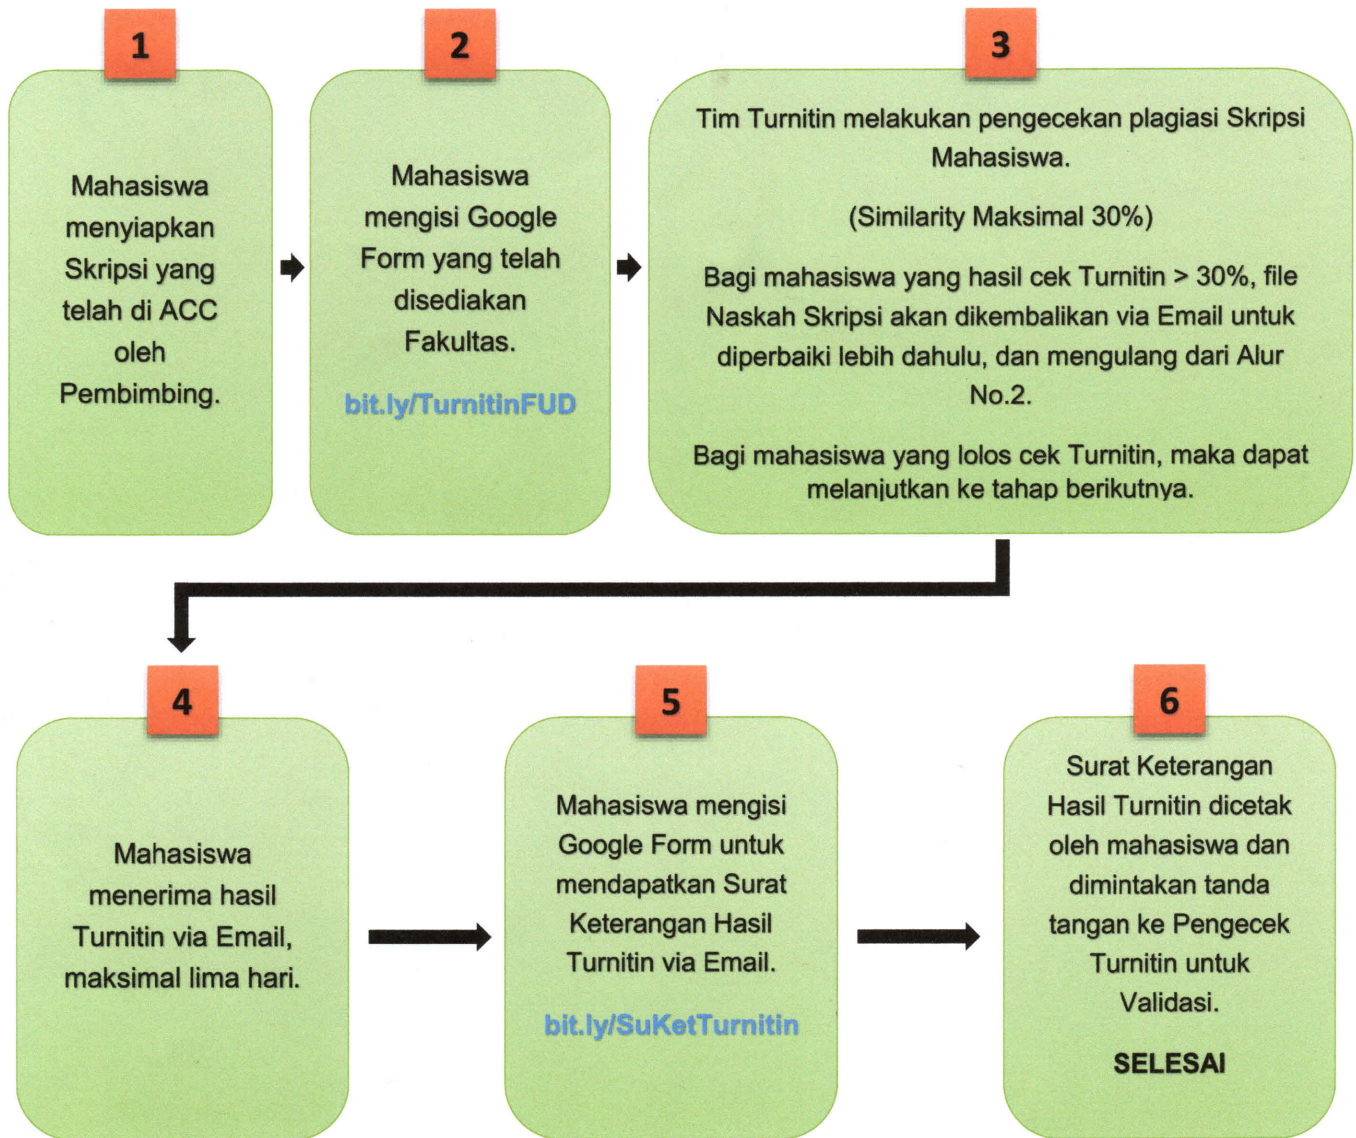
1

Mahasiswa menyiapkan Skripsi yang telah di ACC oleh Pembimbing.

2

Mahasiswa mengisi Google Form yang telah disediakan Fakultas.

bit.ly/TurnitinFUD

3

Tim Turnitin melakukan pengecekan plagiasi Skripsi Mahasiswa.

(Similarity Maksimal 30%)

Bagi mahasiswa yang hasil cek Turnitin > 30%, file Naskah Skripsi akan dikembalikan via Email untuk diperbaiki lebih dahulu, dan mengulang dari Alur No.2.

Bagi mahasiswa yang lolos cek Turnitin, maka dapat melanjutkan ke tahap berikutnya.

4

Mahasiswa menerima hasil Turnitin via Email, maksimal lima hari.

5

Mahasiswa mengisi Google Form untuk mendapatkan Surat Keterangan Hasil Turnitin via Email.

bit.ly/SuKetTurnitin

6

Surat Keterangan Hasil Turnitin dicetak oleh mahasiswa dan dimintakan tanda tangan ke Pengecek Turnitin untuk Validasi.

SELESAI